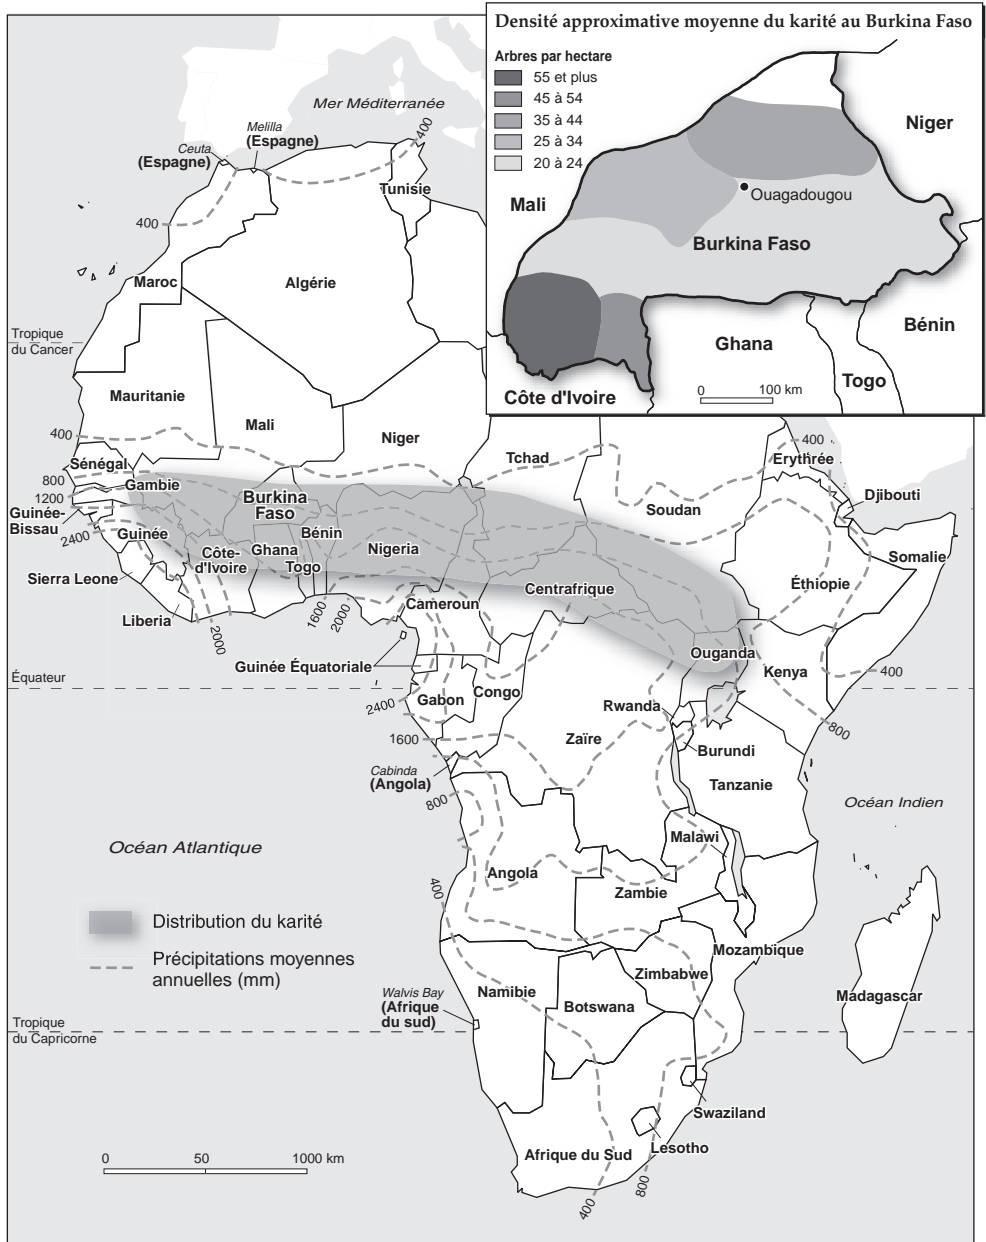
Densité approximative moyenne du karité au Burkina Faso

Arbres par hectare
55 et plus
45 à 54
35 à 44
25 à 34
20 à 24

Niger
Mali
Ouagadougou
Burkina Faso
Bénin
Ghana
Togo
Côte d'Ivoire
0 100 km

Mer Méditerranée
Melilla
(Espagne)
Ceuta
(Espagne)
400
Tunisie
400
Maroc
Algérie
Tropique du Cancer
Mauritanie
Mali
Niger
400
Sénégal
800
Gambie
1200
Guinée-Bissau
2400
Guinée
Sierra Leone
Liberia
Burkina Faso
Bénin
Côte-d'Ivoire
Ghana
Togo
Nigeria
1600
2000
2000
Cameroun
Tchad
Soudan
Centrafrique
400
Erythrée
Djibouti
Somalie
Éthiopie
Ouganda
Kenya
400
Guinée Équatoriale
Équateur
Gabon
Congo
2400
1600
Rwanda
Zaïre
Burundi
800
Cabinda
(Angola)
800
Tanzanie
Océan Indien
Océan Atlantique
Malawi
400
Angola
Zambie
Distribution du karité
Précipitations moyennes annuelles (mm)
Mozambique
Zimbabwe
Walvis Bay
(Afrique du sud)
Namibie
Botswana
Madagascar
Tropique du Capricorne
Swaziland
Lesotho
Afrique du Sud
800
400
0 50 1000 km